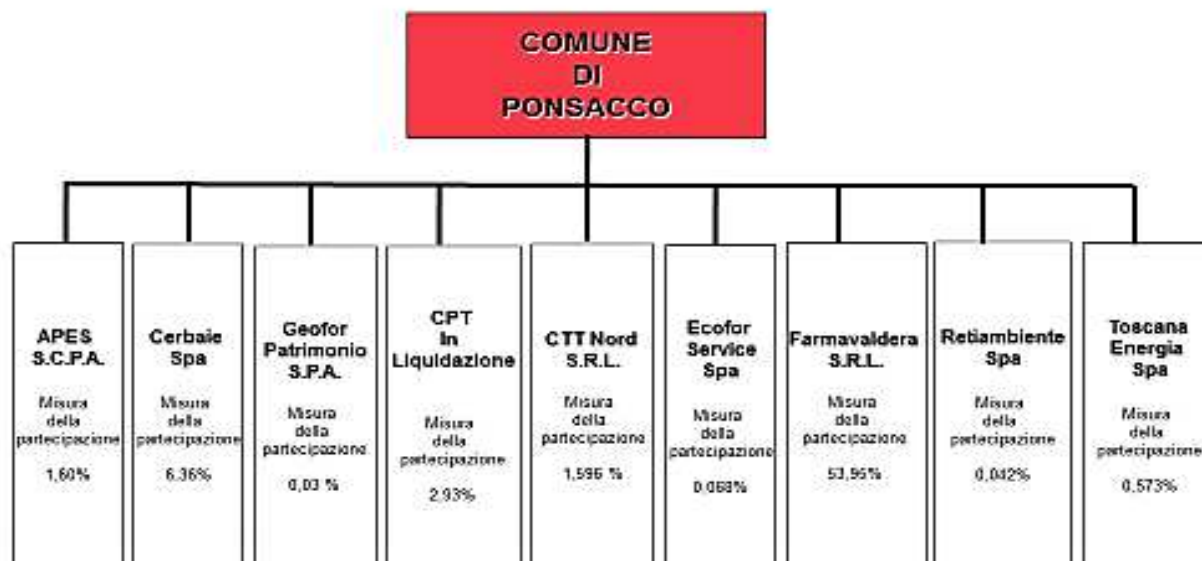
COMUNE DI PONSACCO

APES S.C.P.A.
Misura della partecipazione
1,60%

Cerbaie Spa
Misura della partecipazione
6,36%

Geofor Patrimonio S.P.A.
Misura della partecipazione
0,03 %

CPT In Liquidazione
Misura della partecipazione
2,93%

CTT Nord S.R.L.
Misura della partecipazione
1,595 %

Ecofor Service Spa
Misura della partecipazione
0,068%

Farmavaldera S.R.L.
Misura della partecipazione
53,95%

Retiambiente Spa
Misura della partecipazione
0,042%

Toscana Energia Spa
Misura della partecipazione
0,573%